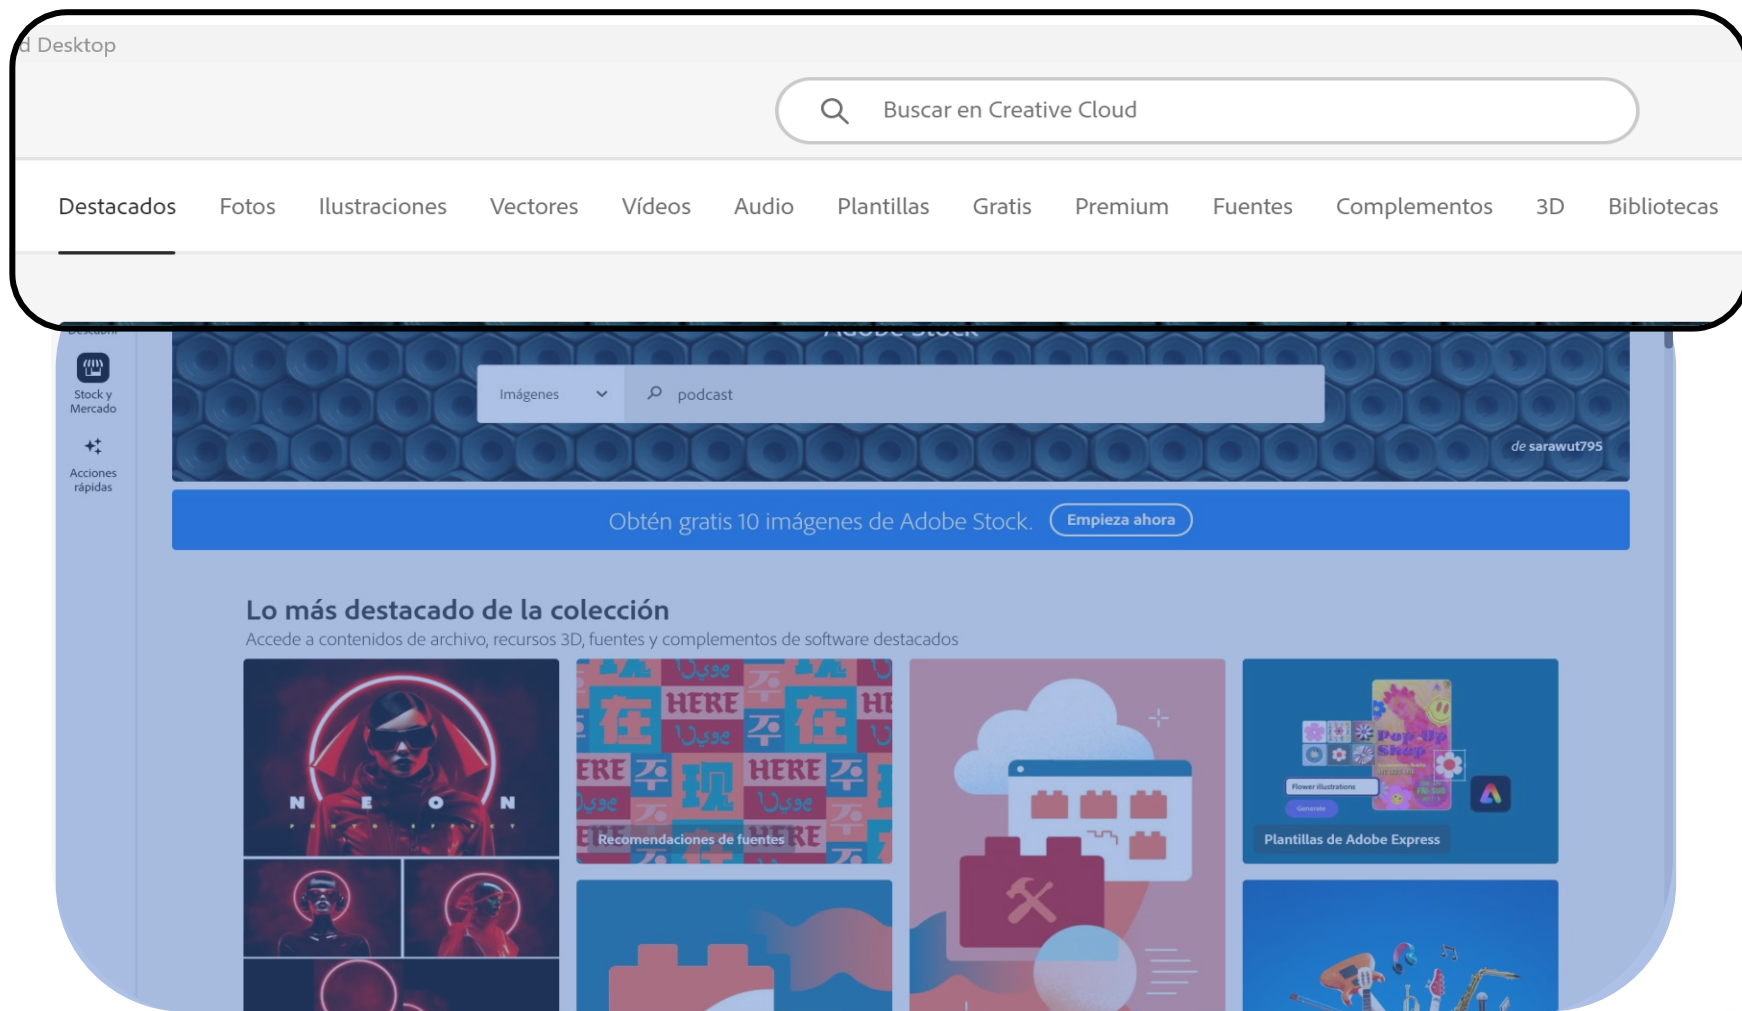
d Desktop

Buscar en Creative Cloud

Destacados Fotos Ilustraciones Vectores Vídeos Audio Plantillas Gratis Premium Fuentes Complementos 3D Bibliotecas

Stock y Mercado

Acciones rápidas

Imágenes

podcast

de sarawut795

Obtén gratis 10 imágenes de Adobe Stock. Empieza ahora

Lo más destacado de la colección

Accede a contenidos de archivo, recursos 3D, fuentes y complementos de software destacados

N E O N

HERE

Recomendaciones de fuentes

Pop Up Shop

Flower illustrations

Generate

Plantillas de Adobe Express